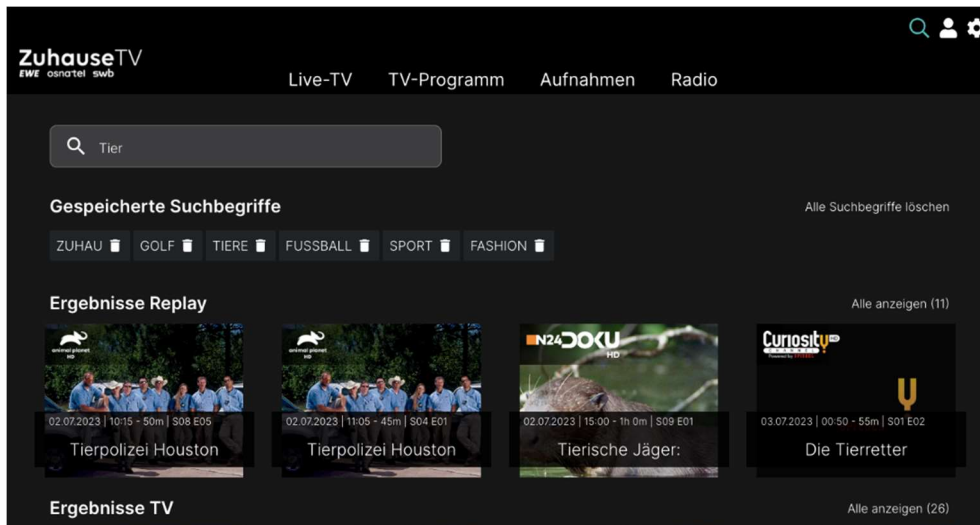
ZuhauseTV
EWE osnatel swb

Live-TV TV-Programm Aufnahmen Radio

Tier

Gespeicherte Suchbegriffe

Alle Suchbegriffe löschen

ZUHAU GOLF TIERE FUSSBALL SPORT FASHION

Ergebnisse Replay

Alle anzeigen (11)

animal planet HD
02.07.2023 | 10:15 - 50m | S08 E05
Tierpolizei Houston

animal planet HD
02.07.2023 | 11:05 - 45m | S04 E01
Tierpolizei Houston

N24 DOKU HD
02.07.2023 | 15:00 - 1h 0m | S09 E01
Tierische Jäger:

Curiosity HD
03.07.2023 | 00:50 - 55m | S01 E02
Die Tierretter

Ergebnisse TV

Alle anzeigen (26)